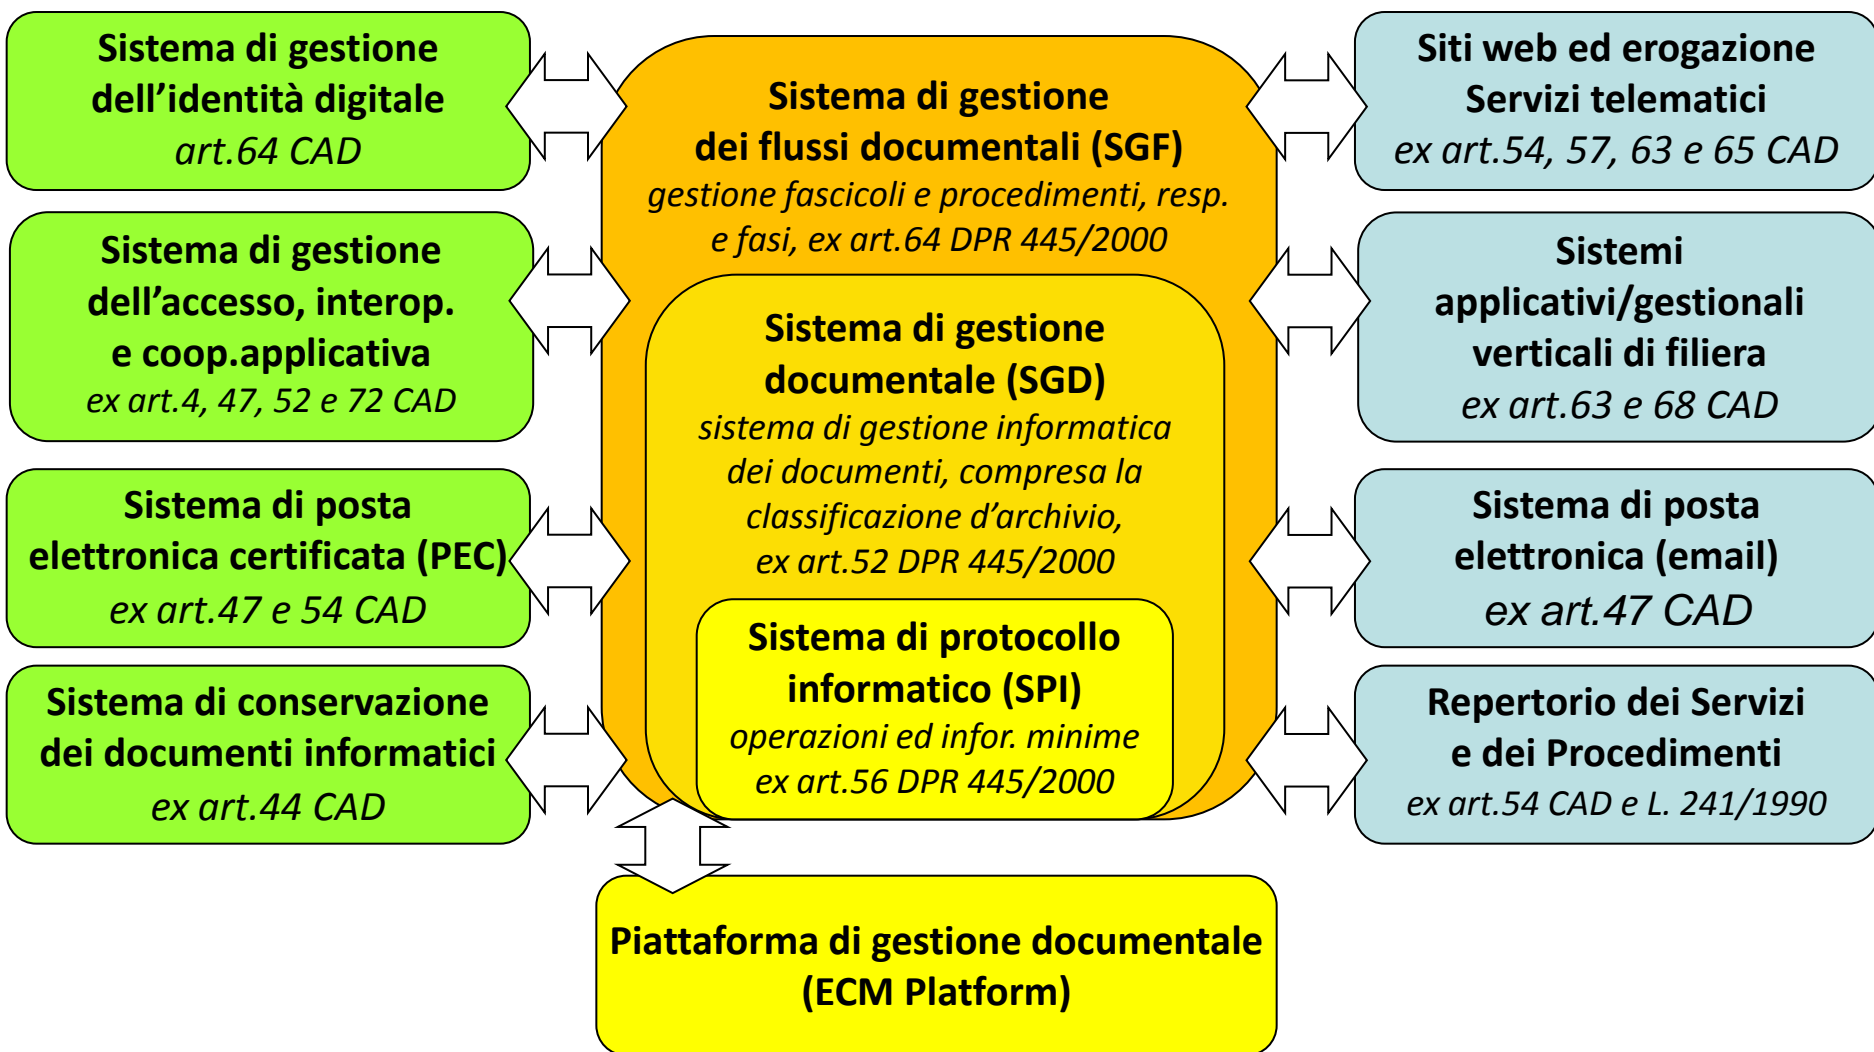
Sistema di gestione dell’identità digitale
art.64 CAD

Sistema di gestione dell’accesso, interop. e coop.applicativa
ex art.4, 47, 52 e 72 CAD

Sistema di posta elettronica certificata (PEC)
ex art.47 e 54 CAD

Sistema di conservazione dei documenti informatici
ex art.44 CAD

Sistema di gestione dei flussi documentali (SGF)
gestione fascicoli e procedimenti, resp. e fasi, ex art.64 DPR 445/2000

Sistema di gestione documentale (SGD)
sistema di gestione informatica dei documenti, compresa la classificazione d’archivio, ex art.52 DPR 445/2000

Sistema di protocollo informatico (SPI)
operazioni ed infor. minime ex art.56 DPR 445/2000

Siti web ed erogazione Servizi telematici
ex art.54, 57, 63 e 65 CAD

Sistemi applicativi/gestionali verticali di filiera
ex art.63 e 68 CAD

Sistema di posta elettronica (email)
ex art.47 CAD

Repertorio dei Servizi e dei Procedimenti
ex art.54 CAD e L. 241/1990

Piattaforma di gestione documentale (ECM Platform)